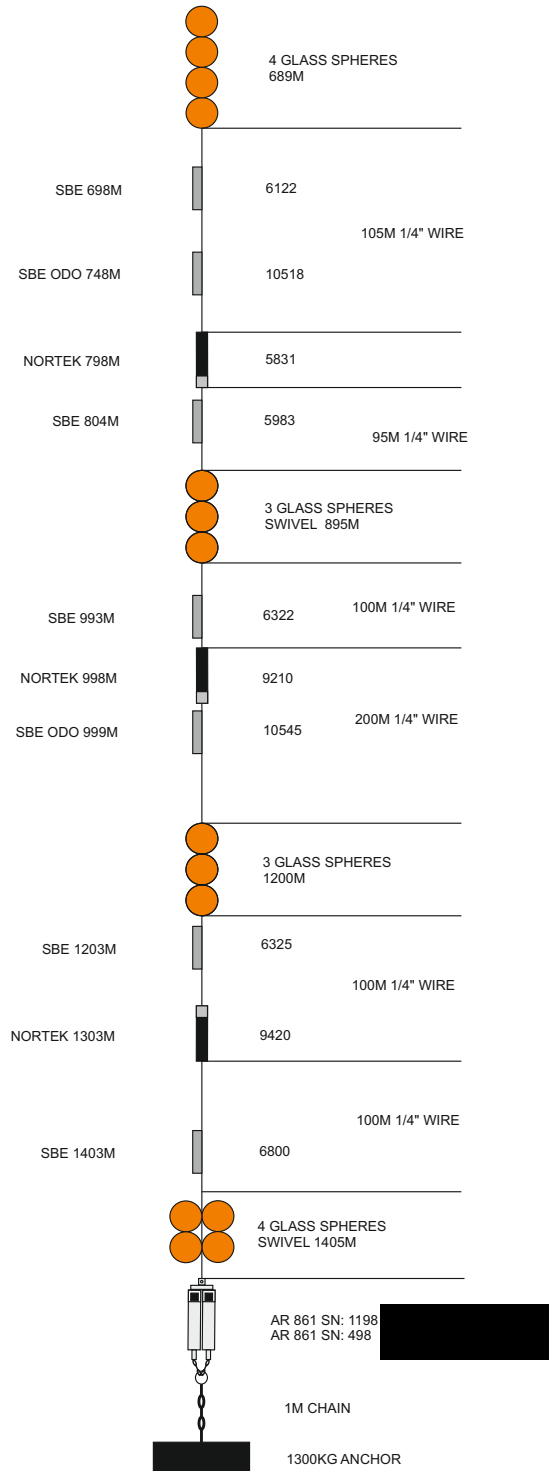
4 GLASS SPHERES
689M

SBE 698M
6122

105M 1/4" WIRE

SBE ODO 748M
10518

NORTEK 798M
5831

SBE 804M
5983

95M 1/4" WIRE

3 GLASS SPHERES
SWIVEL 895M

100M 1/4" WIRE

SBE 993M
6322

NORTEK 998M
9210

SBE ODO 999M
10545

200M 1/4" WIRE

3 GLASS SPHERES
1200M

SBE 1203M
6325

100M 1/4" WIRE

NORTEK 1303M
9420

100M 1/4" WIRE

SBE 1403M
6800

4 GLASS SPHERES
SWIVEL 1405M

AR 861 SN: 1198
AR 861 SN: 498

1M CHAIN

1300KG ANCHOR